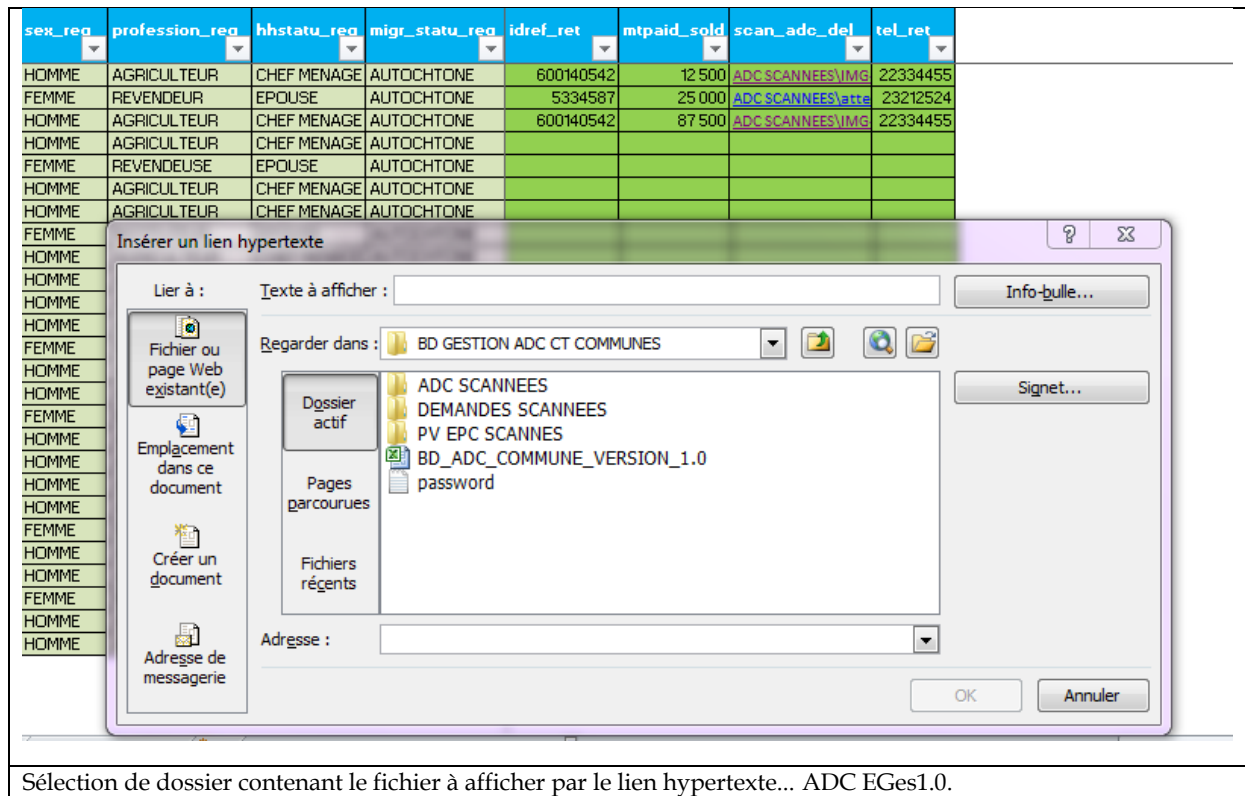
| sex_req | profession_req | hhstatu_req | migr_statu_req | idref_ret | mtpaid_sold | scan_adc_del | tel_ret |
|---|---|---|---|---|---|---|---|
| HOMME | AGRICULTEUR | CHEF MENAGE | AUTOCHTONE | 600140542 | 12 500 | ADC SCANNEES\IMG | 22334455 |
| FEMME | REVENDEUR | EPOUSE | AUTOCHTONE | 5334587 | 25 000 | ADC SCANNEES\atte | 23212524 |
| HOMME | AGRICULTEUR | CHEF MENAGE | AUTOCHTONE | 600140542 | 87 500 | ADC SCANNEES\IMG | 22334455 |
| HOMME | AGRICULTEUR | CHEF MENAGE | AUTOCHTONE | | | | |
| FEMME | REVENDEUSE | EPOUSE | AUTOCHTONE | | | | |
| HOMME | AGRICULTEUR | CHEF MENAGE | AUTOCHTONE | | | | |
| HOMME | AGRICULTEUR | CHEF MENAGE | AUTOCHTONE | | | | |
| FEMME | | | | | | | |
| HOMME | | | | | | | |
| HOMME | | | | | | | |
| HOMME | | | | | | | |
| HOMME | | | | | | | |
| FEMME | | | | | | | |
| HOMME | | | | | | | |
| HOMME | | | | | | | |
| FEMME | | | | | | | |
| HOMME | | | | | | | |
| HOMME | | | | | | | |
| HOMME | | | | | | | |
| HOMME | | | | | | | |
| FEMME | | | | | | | |
| HOMME | | | | | | | |
| HOMME | | | | | | | |
| FEMME | | | | | | | |
| HOMME | | | | | | | |
| HOMME | | | | | | | |

Insérer un lien hypertexte

?

Lier à :

Fichier ou page Web existant(e)

Emplacement dans ce document

Créer un document

Adresse de messagerie

Texte à afficher :

Info-bulle...

Regarder dans : BD GESTION ADC CT COMMUNES

Dossier actif

Pages parcourues

Fichiers récents

ADC SCANNEES
DEMANDES SCANNEES
PV EPC SCANNES
BD_ADC_COMMUNE_VERSION_1.0
password

Signet...

Adresse :

OK

Annuler

Sélection de dossier contenant le fichier à afficher par le lien hypertexte... ADC EGes1.0.